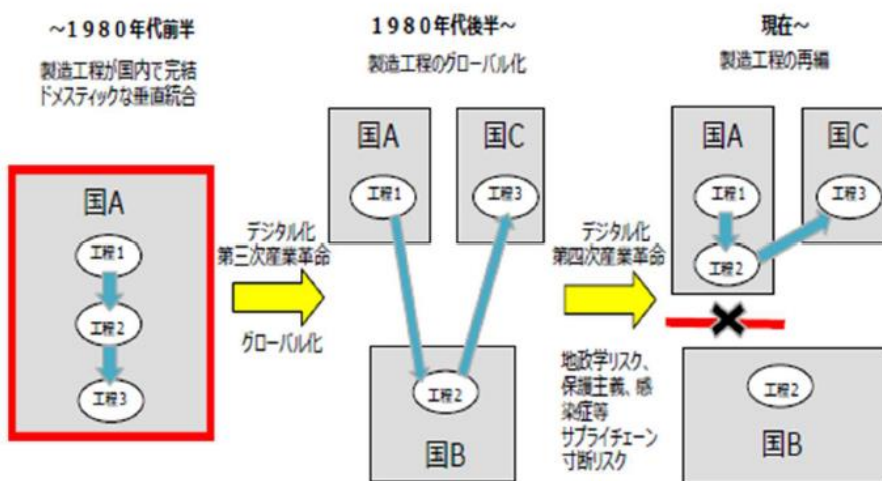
~1980年代前半
製造工程が国内で完結
ドメスティックな垂直統合

国A
工程1
工程2
工程3

デジタル化
第三次産業革命

グローバル化

1980年代後半~
製造工程のグローバル化

国A
工程1
国C
工程3
工程2
国B

デジタル化
第四次産業革命

現在~
製造工程の再編

国A
工程1
工程2
国C
工程3

地政学リスク、保護主義、感染症等
サプライチェーン寸断リスク

工程2
国B